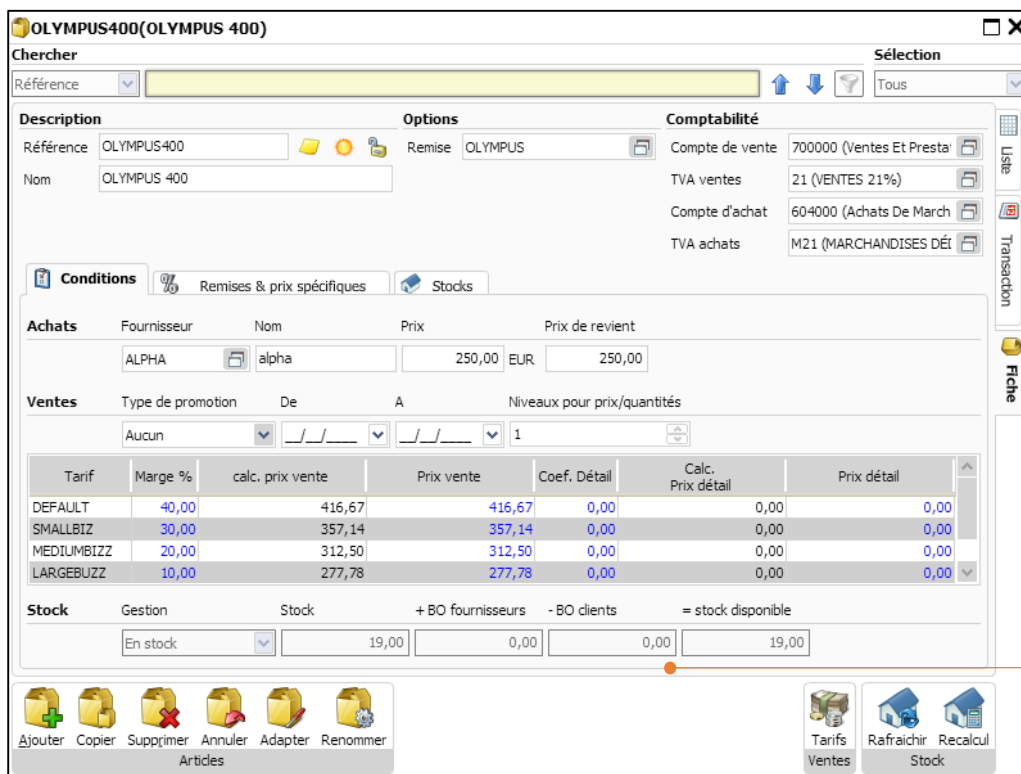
OLYMPUS400(OLYMPUS 400)

Chercher
Sélection
Référence
Tous

Description
Référence OLYMPUS400
Nom OLYMPUS 400

Options
Remise OLYMPUS

Comptabilité
Compte de vente 700000 (Ventes Et Presta
TVA ventes 21 (VENTES 21%)
Compte d'achat 604000 (Achats De March
TVA achats M21 (MARCHANDISES DÉ

Liste
Transaction
Fiche

Conditions
Remises & prix spécifiques
Stocks

Achats Fournisseur Nom Prix Prix de revient
ALPHA alpha 250,00 EUR 250,00

Ventes Type de promotion De A Niveaux pour prix/quantités
Aucun __/__/____ __/__/____ 1

| Tarif | Marge % | calc. prix vente | Prix vente | Coef. Détail | Calc. Prix détail | Prix détail |
|---|---|---|---|---|---|---|
| DEFAULT | 40,00 | 416,67 | 416,67 | 0,00 | 0,00 | 0,00 |
| SMALLBIZ | 30,00 | 357,14 | 357,14 | 0,00 | 0,00 | 0,00 |
| MEDIUMBIZZ | 20,00 | 312,50 | 312,50 | 0,00 | 0,00 | 0,00 |
| LARGEBUZZ | 10,00 | 277,78 | 277,78 | 0,00 | 0,00 | 0,00 |

Stock Gestion Stock + BO fournisseurs - BO clients = stock disponible
En stock 19,00 0,00 0,00 19,00

Ajouter Copier Supprimer Annuler Adapter Renommer
Articles
Tarifs
Ventes
Rafraichir Recalcul
Stock